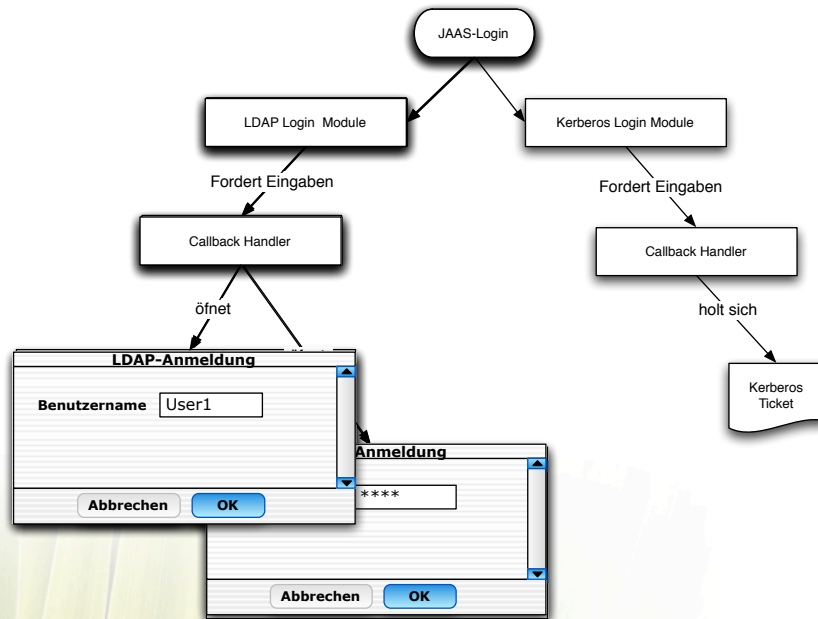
JAAS-Login

LDAP Login Module

Kerberos Login Module

Fordert Eingaben

Fordert Eingaben

Callback Handler

Callback Handler

öfnet

holt sich

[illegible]

LDAP-Anmeldung

Benutzername User1

Abbrechen OK

Kerberos Ticket

Anmeldung

****

Abbrechen OK